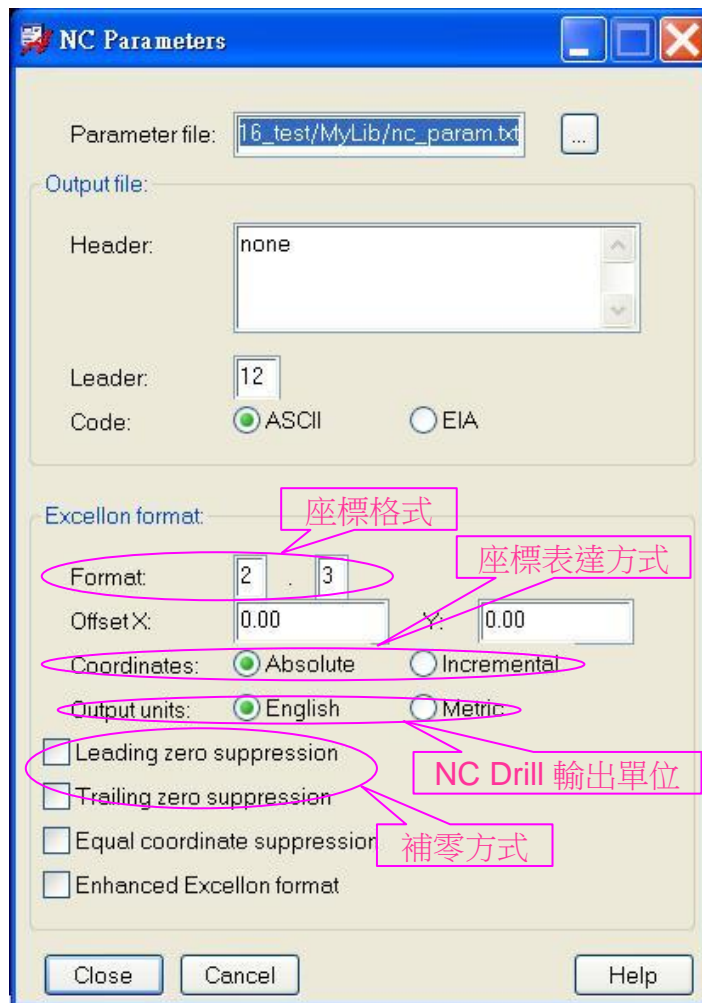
NC Parameters

Parameter file: 16_test/MyLib/nc_param.txt ...

Output file:

Header: none

Leader: 12

Code: ASCII EIA

Excellon format:

座標格式

座標表達方式

Format: 2 . 3

Offset X: 0.00 Y: 0.00

Coordinates: Absolute Incremental

Output units: English Metric

NC Drill 輸出單位

Leading zero suppression

Trailing zero suppression

Equal coordinate suppression

補零方式

Enhanced Excellon format

Close Cancel Help